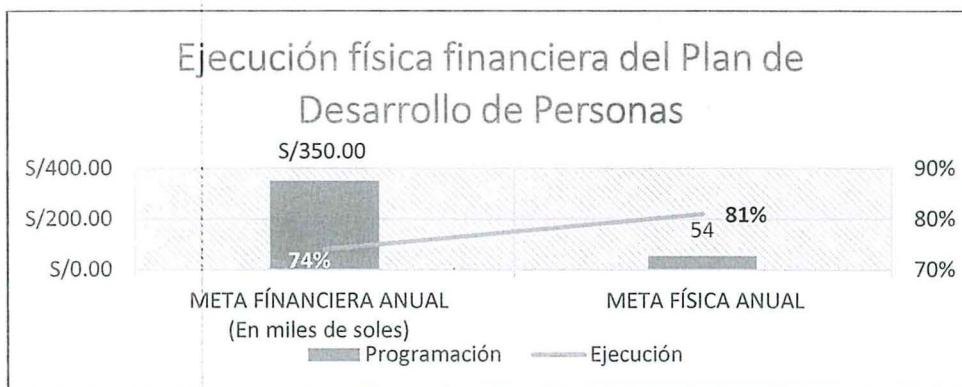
Ejecución física financiera del Plan de Desarrollo de Personas

S/400.00
S/200.00
S/0.00

90%
80%
70%

S/350.00
74%
54
81%

META FÍNANCIERA ANUAL (En miles de soles)
META FÍSICA ANUAL

Programación
Ejecución